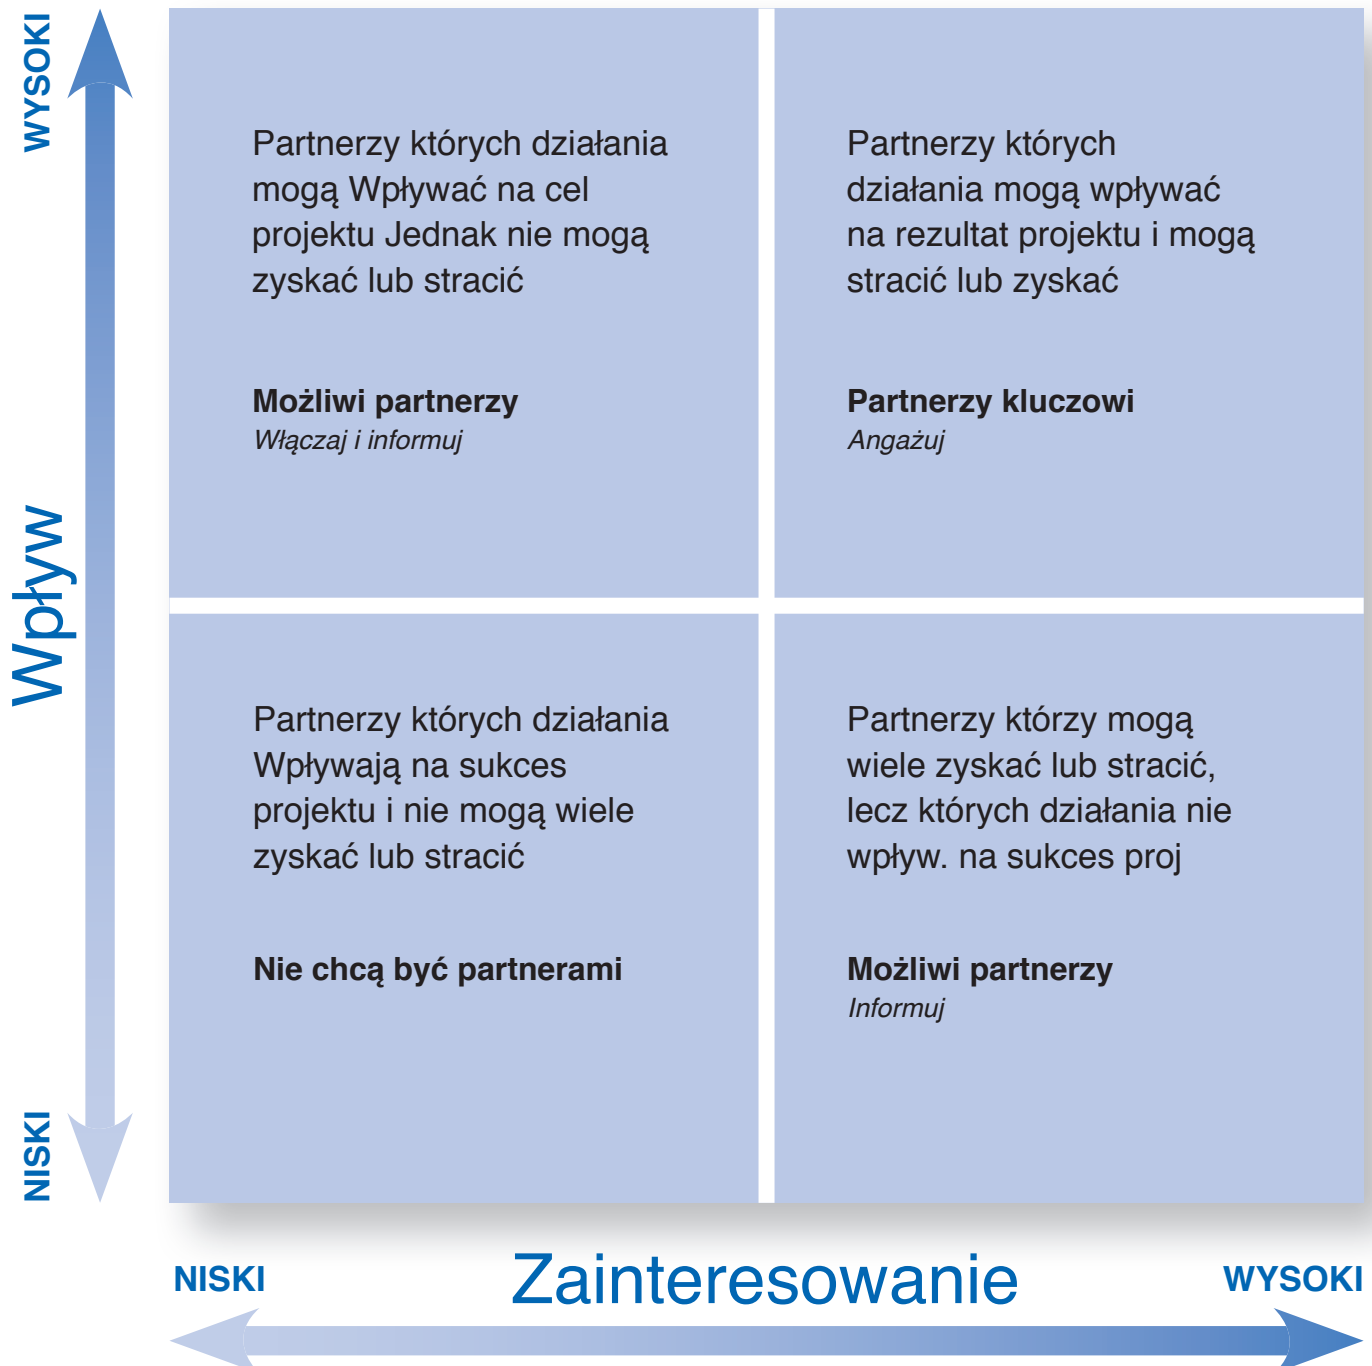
WYSOKI

Wpływ

NISKI

Partnerzy których działania mogą Wpływać na cel projektu Jednak nie mogą zyskać lub stracić

**Możliwi partnerzy**
*Włączaj i informuj*

Partnerzy których działania mogą wpływać na rezultat projektu i mogą stracić lub zyskać

**Partnerzy kluczowi**
*Angażuj*

Partnerzy których działania Wpływają na sukces projektu i nie mogą wiele zyskać lub stracić

**Nie chcą być partnerami**

Partnerzy którzy mogą wiele zyskać lub stracić, lecz których działania nie wpływ. na sukces proj

**Możliwi partnerzy**
*Informuj*

NISKI

Zainteresowanie

WYSOKI